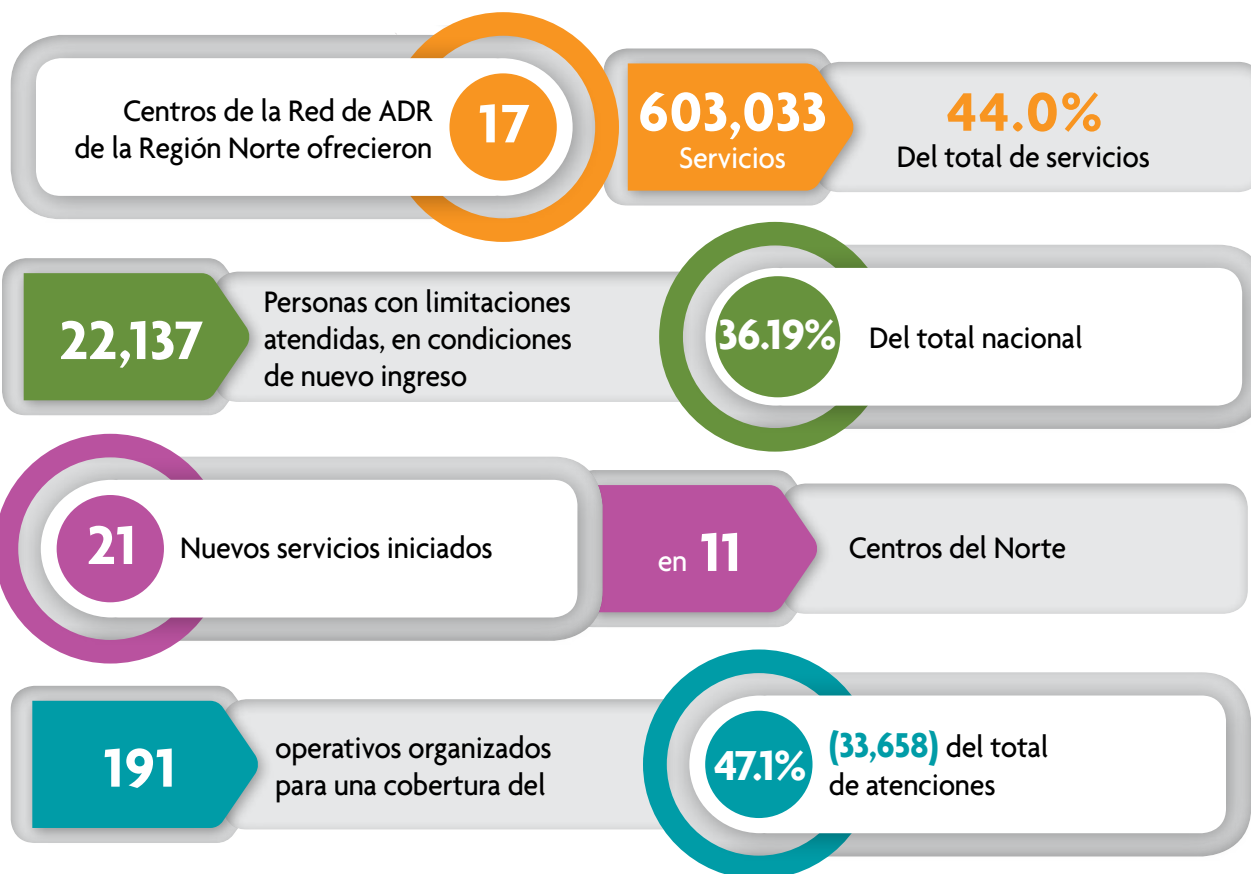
Centros de la Red de ADR de la Región Norte ofrecieron

17

603,033
Servicios

44.0%
Del total de servicios

22,137

Personas con limitaciones atendidas, en condiciones de nuevo ingreso

36.19%

Del total nacional

21

Nuevos servicios iniciados

en 11

Centros del Norte

191

operativos organizados para una cobertura del

47.1%

(33,658) del total de atenciones